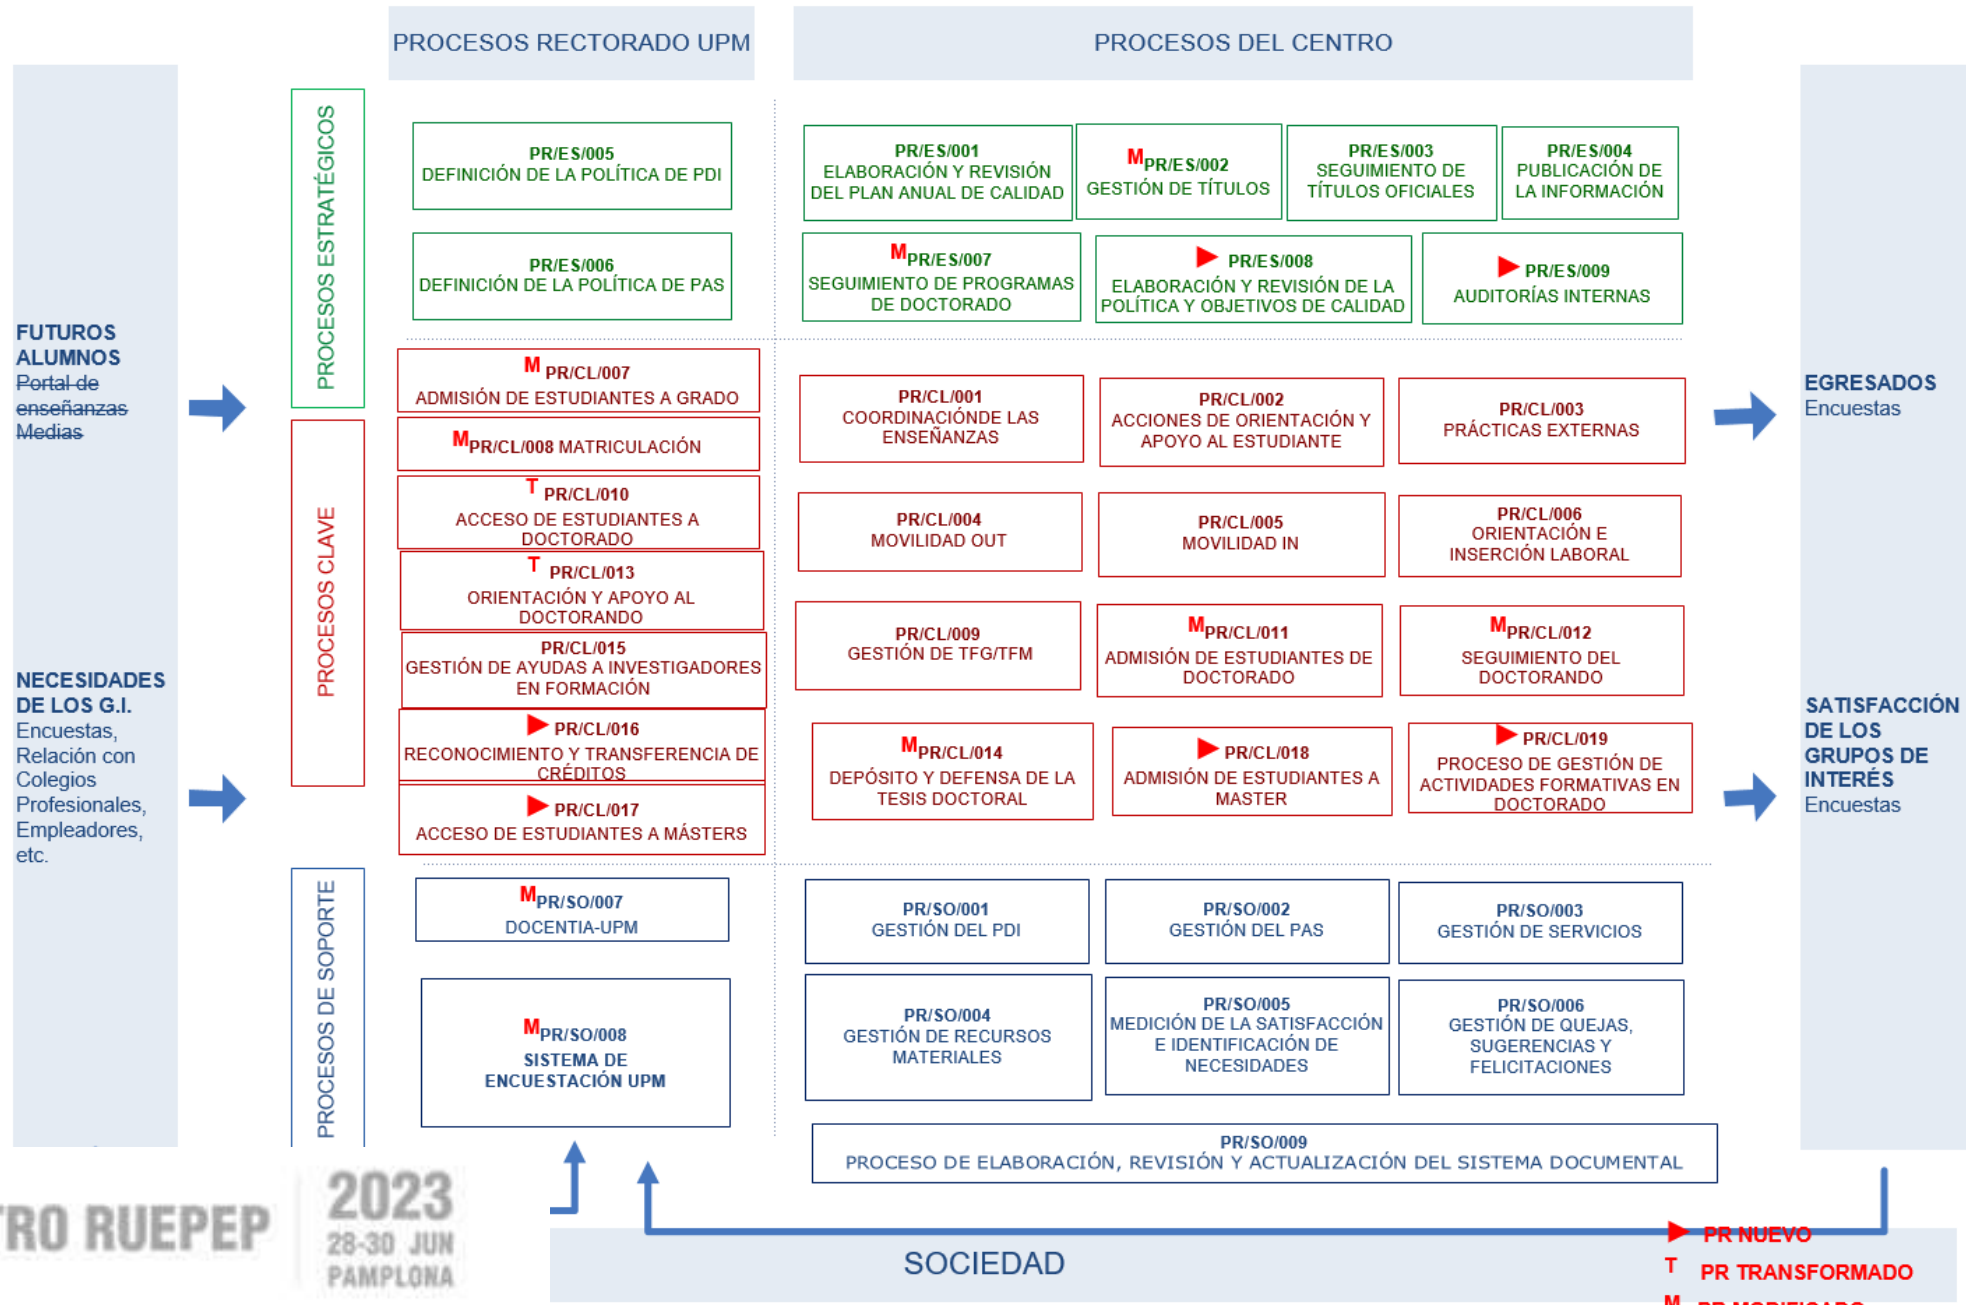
PROCESOS RECTORADO UPM

PROCESOS DEL CENTRO

FUTUROS ALUMNOS
~~Portal de enseñanzas Medias~~

NECESIDADES DE LOS G.I.
Encuestas, Relación con Colegios Profesionales, Empleadores, etc.

PROCESOS ESTRATÉGICOS

PR/ES/005
DEFINICIÓN DE LA POLÍTICA DE PDI

PR/ES/006
DEFINICIÓN DE LA POLÍTICA DE PAS

PR/ES/001
ELABORACIÓN Y REVISIÓN DEL PLAN ANUAL DE CALIDAD

M PR/ES/002
GESTIÓN DE TÍTULOS

PR/ES/003
SEGUIMIENTO DE TÍTULOS OFICIALES

PR/ES/004
PUBLICACIÓN DE LA INFORMACIÓN

M PR/ES/007
SEGUIMIENTO DE PROGRAMAS DE DOCTORADO

PR/ES/008
ELABORACIÓN Y REVISIÓN DE LA POLÍTICA Y OBJETIVOS DE CALIDAD

PR/ES/009
AUDITORÍAS INTERNAS

PROCESOS CLAVE

M PR/CL/007
ADMISIÓN DE ESTUDIANTES A GRADO

M PR/CL/008 MATRICULACIÓN

T PR/CL/010
ACCESO DE ESTUDIANTES A DOCTORADO

T PR/CL/013
ORIENTACIÓN Y APOYO AL DOCTORANDO

PR/CL/015
GESTIÓN DE AYUDAS A INVESTIGADORES EN FORMACIÓN

PR/CL/016
RECONOCIMIENTO Y TRANSFERENCIA DE CRÉDITOS

PR/CL/017
ACCESO DE ESTUDIANTES A MÁSTERS

PR/CL/001
COORDINACIÓNDE LAS ENSEÑANZAS

PR/CL/002
ACCIONES DE ORIENTACIÓN Y APOYO AL ESTUDIANTE

PR/CL/003
PRÁCTICAS EXTERNAS

PR/CL/004
MOVILIDAD OUT

PR/CL/005
MOVILIDAD IN

PR/CL/006
ORIENTACIÓN E INSERCIÓN LABORAL

PR/CL/009
GESTIÓN DE TFG/TFM

M PR/CL/011
ADMISIÓN DE ESTUDIANTES DE DOCTORADO

M PR/CL/012
SEGUIMIENTO DEL DOCTORANDO

M PR/CL/014
DEPÓSITO Y DEFENSA DE LA TESIS DOCTORAL

PR/CL/018
ADMISIÓN DE ESTUDIANTES A MASTER

PR/CL/019
PROCESO DE GESTIÓN DE ACTIVIDADES FORMATIVAS EN DOCTORADO

PROCESOS DE SOPORTE

M PR/SO/007
DOCENTIA-UPM

M PR/SO/008
SISTEMA DE ENCUESTACIÓN UPM

PR/SO/001
GESTIÓN DEL PDI

PR/SO/002
GESTIÓN DEL PAS

PR/SO/003
GESTIÓN DE SERVICIOS

PR/SO/004
GESTIÓN DE RECURSOS MATERIALES

PR/SO/005
MEDICIÓN DE LA SATISFACCIÓN E IDENTIFICACIÓN DE NECESIDADES

PR/SO/006
GESTIÓN DE QUEJAS, SUGERENCIAS Y FELICITACIONES

PR/SO/009
PROCESO DE ELABORACIÓN, REVISIÓN Y ACTUALIZACIÓN DEL SISTEMA DOCUMENTAL

EGRESADOS
Encuestas

SATISFACCIÓN DE LOS GRUPOS DE INTERÉS
Encuestas

SOCIEDAD

PR NUEVO
T PR TRANSFORMADO
M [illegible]

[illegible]RO RUEPEP
2023
28-30 JUN
PAMPLONA